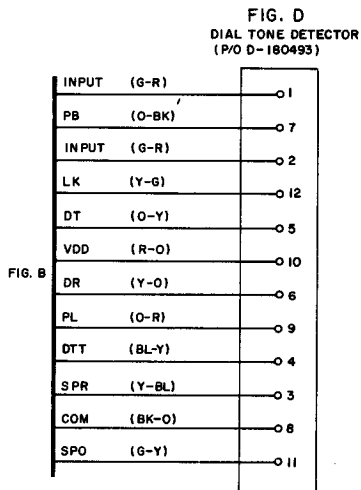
FIG. D
DIAL TONE DETECTOR
(P/O D-180493)

FIG. B

| Label | Color | Terminal |
|---|---|---|
| INPUT | (G-R) | 1 |
| PB | (O-BK) | 7 |
| INPUT | (G-R) | 2 |
| LK | (Y-G) | 12 |
| DT | (O-Y) | 5 |
| VDD | (R-O) | 10 |
| DR | (Y-O) | 6 |
| PL | (O-R) | 9 |
| DTT | (BL-Y) | 4 |
| SPR | (Y-BL) | 3 |
| COM | (BK-O) | 8 |
| SPO | (G-Y) | 11 |